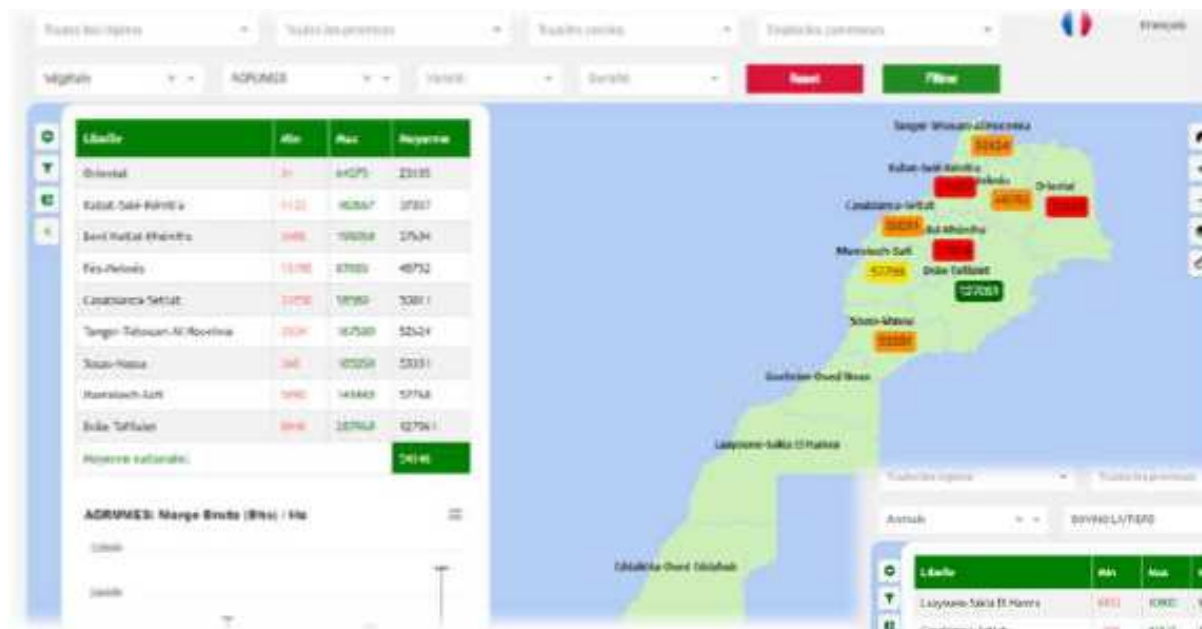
Toutes les régions Toutes les provinces Toutes cercles Toutes les communes Français

Végétale AGRUMES Variété Durable Reset Filtrer

| Libelle | Min | Max | Moyenne |
|---|---|---|---|
| Oriental | 31 | 64275 | 23135 |
| Rabat-Salé-Kénitra | 1122 | 162667 | 37357 |
| Beni Mellal-Khenifra | 3495 | 199058 | 37634 |
| Fès-Meknès | 13798 | 87000 | 48752 |
| Casablanca-Settat | 31058 | 58580 | 50811 |
| Tanger-Tétouan-Al Hoceima | 2924 | 167580 | 52424 |
| Souss-Massa | 345 | 125050 | 53351 |
| Marrakech-Safi | 5093 | 145443 | 57768 |
| Drâa-Tafilalet | 8918 | 287968 | 127061 |
| Moyenne nationale: | | | 54046 |

AGRUMES: Marge Brute (Dhs) / Ha

Tanger-Tétouan-Al Hoceima
52424
Rabat-Salé-Kénitra
Fès-Meknès
48752
Oriental
Casablanca-Settat
50811
Béni Mellal-Khénifra
Marrakech-Safi
57768
Drâa-Tafilalet
127061
Souss-Massa
53351
Guelmim-Oued Noun
Laâyoune-Sakia El Hamra
Dakhla-Oued Eddahab

Toutes les régions Toutes les provinces
Animale BOVINS LAITIERS

| Libelle | Min | Max |
|---|---|---|
| Laayoune-Sakia El Hamra | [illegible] | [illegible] |